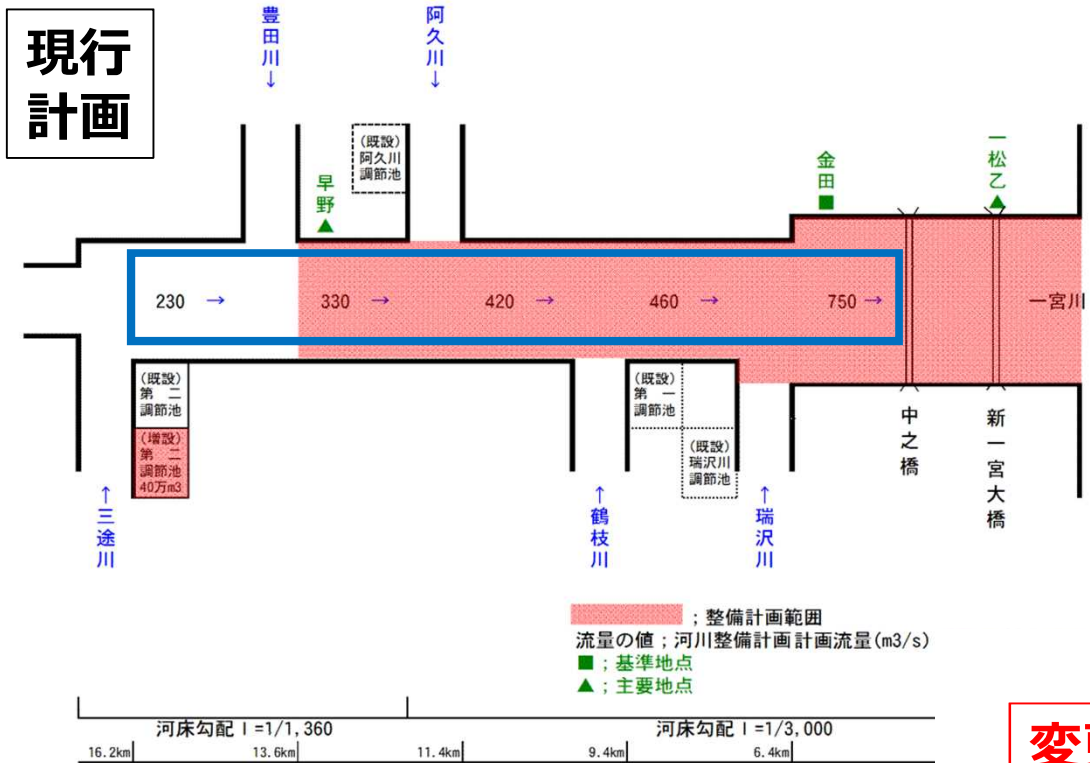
現行計画

豊田川↓

阿久川↓

(既設)阿久川調節池

早野▲

金田■

一松乙▲

230 →

330 →

420 →

460 →

750 →

一宮川

(既設)第二調節池

(増設)第二調節池40万m3

(既設)第一調節池

(既設)瑞沢川調節池

中之橋

新一宮大橋

↑三途川

↑鶴枝川

↑瑞沢川

；整備計画範囲
流量の値；河川整備計画計画流量(m3/s)
■；基準地点
▲；主要地点

河床勾配 I =1/1,360

河床勾配 I =1/3,000

16.2km

13.6km

11.4km

9.4km

6.4km

変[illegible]